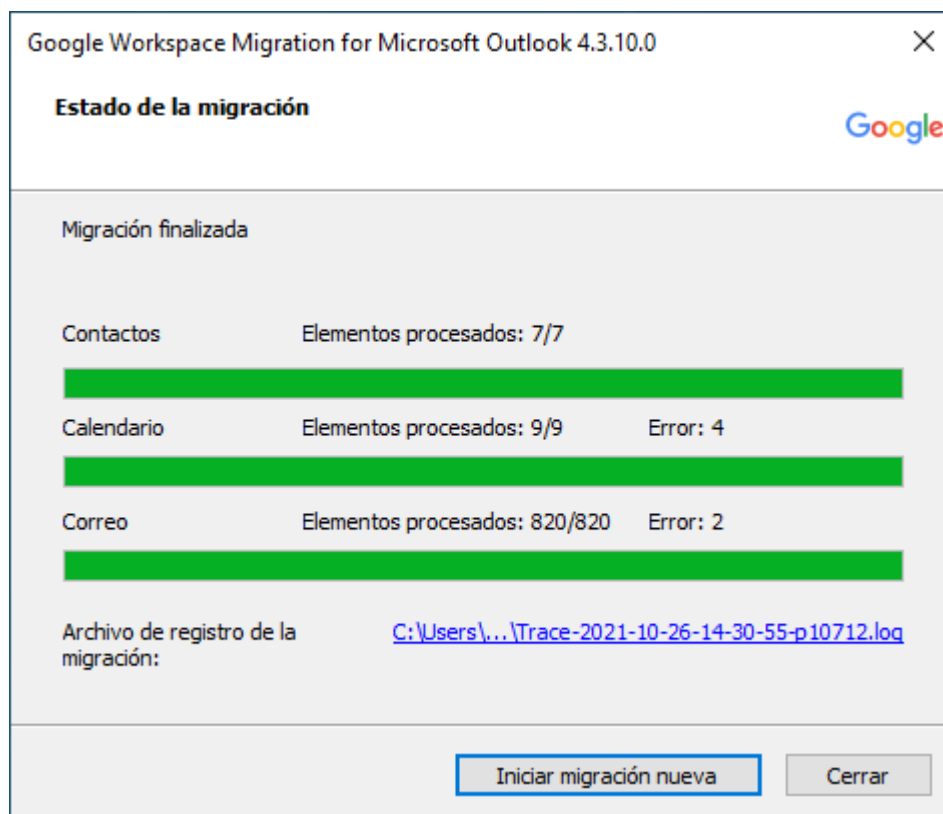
Google Workspace Migration for Microsoft Outlook 4.3.10.0

×

Estado de la migración

Google

Migración finalizada

Contactos Elementos procesados: 7/7

Calendario Elementos procesados: 9/9 Error: 4

Correo Elementos procesados: 820/820 Error: 2

Archivo de registro de la migración: C:\Users\...\Trace-2021-10-26-14-30-55-p10712.log

Iniciar migración nueva

Cerrar